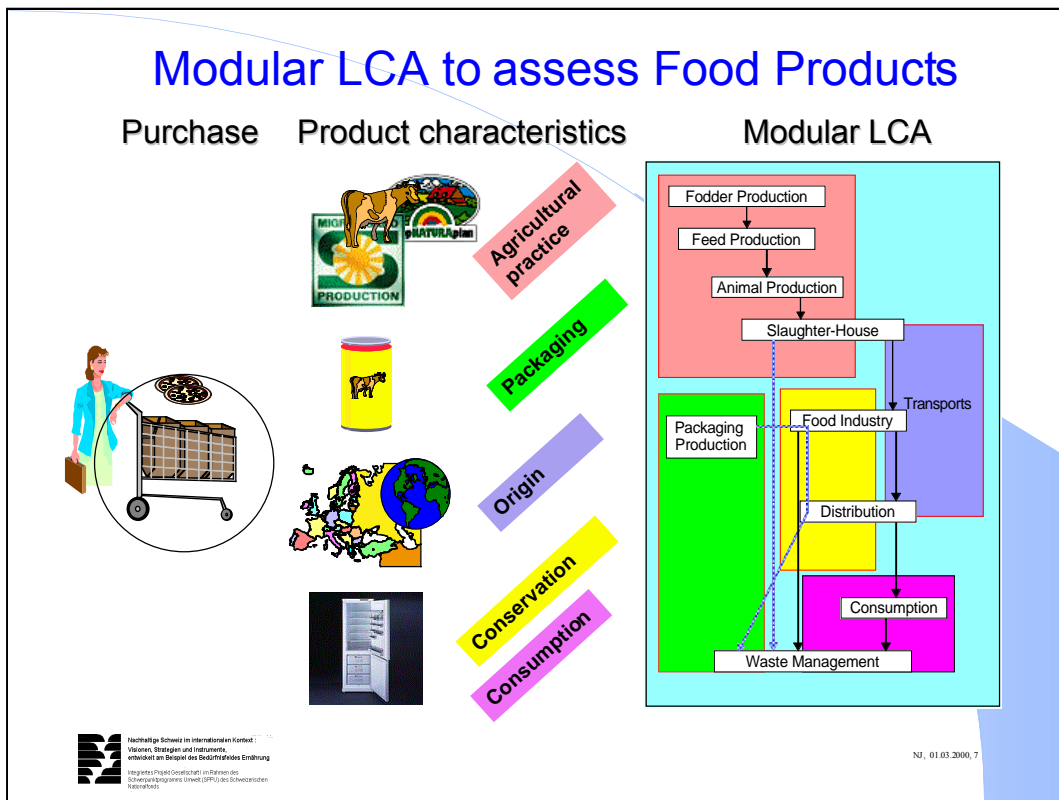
Modular LCA to assess Food Products

Purchase

Product characteristics

Modular LCA

MIGROS PRODUCTION

NATURAplan

Agricultural practice

Packaging

Origin

Conservation

Consumption

Fodder Production

Feed Production

Animal Production

Slaughter-House

Transports

Packaging Production

Food Industry

Distribution

Consumption

Waste Management

Nachhaltige Schweiz im internationalen Kontext : Visionen, Strategien und Instrumente, entwickelt am Beispiel des Bedürfnisfeldes Ernährung

Integriertes Projekt Gesellschaft I im Rahmen des Schwerpunktprogramms Umwelt (SPPU) des Schweizerischen Nationalfonds

NJ, 01.03.2000, 7